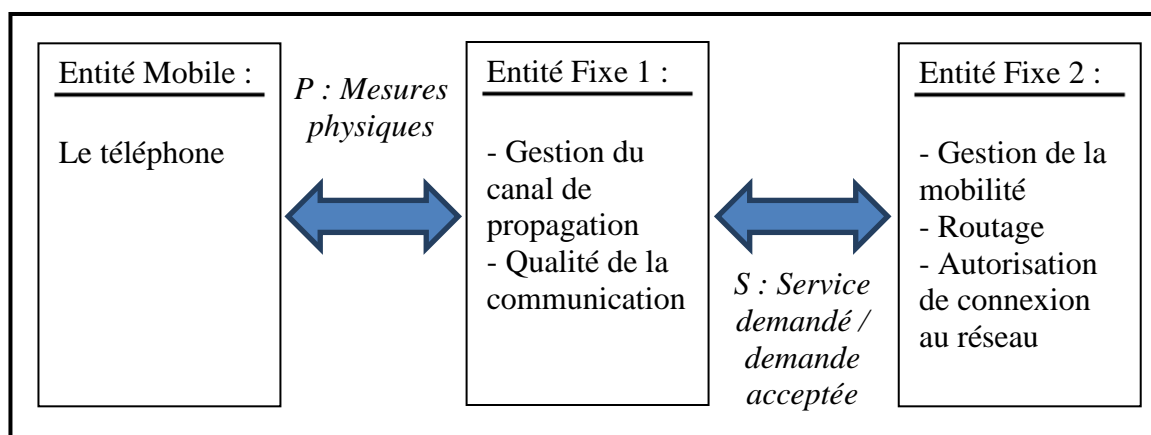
Entité Mobile :

Le téléphone

P : Mesures physiques

Entité Fixe 1 :

- Gestion du canal de propagation
- Qualité de la communication

S : Service demandé / demande acceptée

Entité Fixe 2 :

- Gestion de la mobilité
- Routage
- Autorisation de connexion au réseau